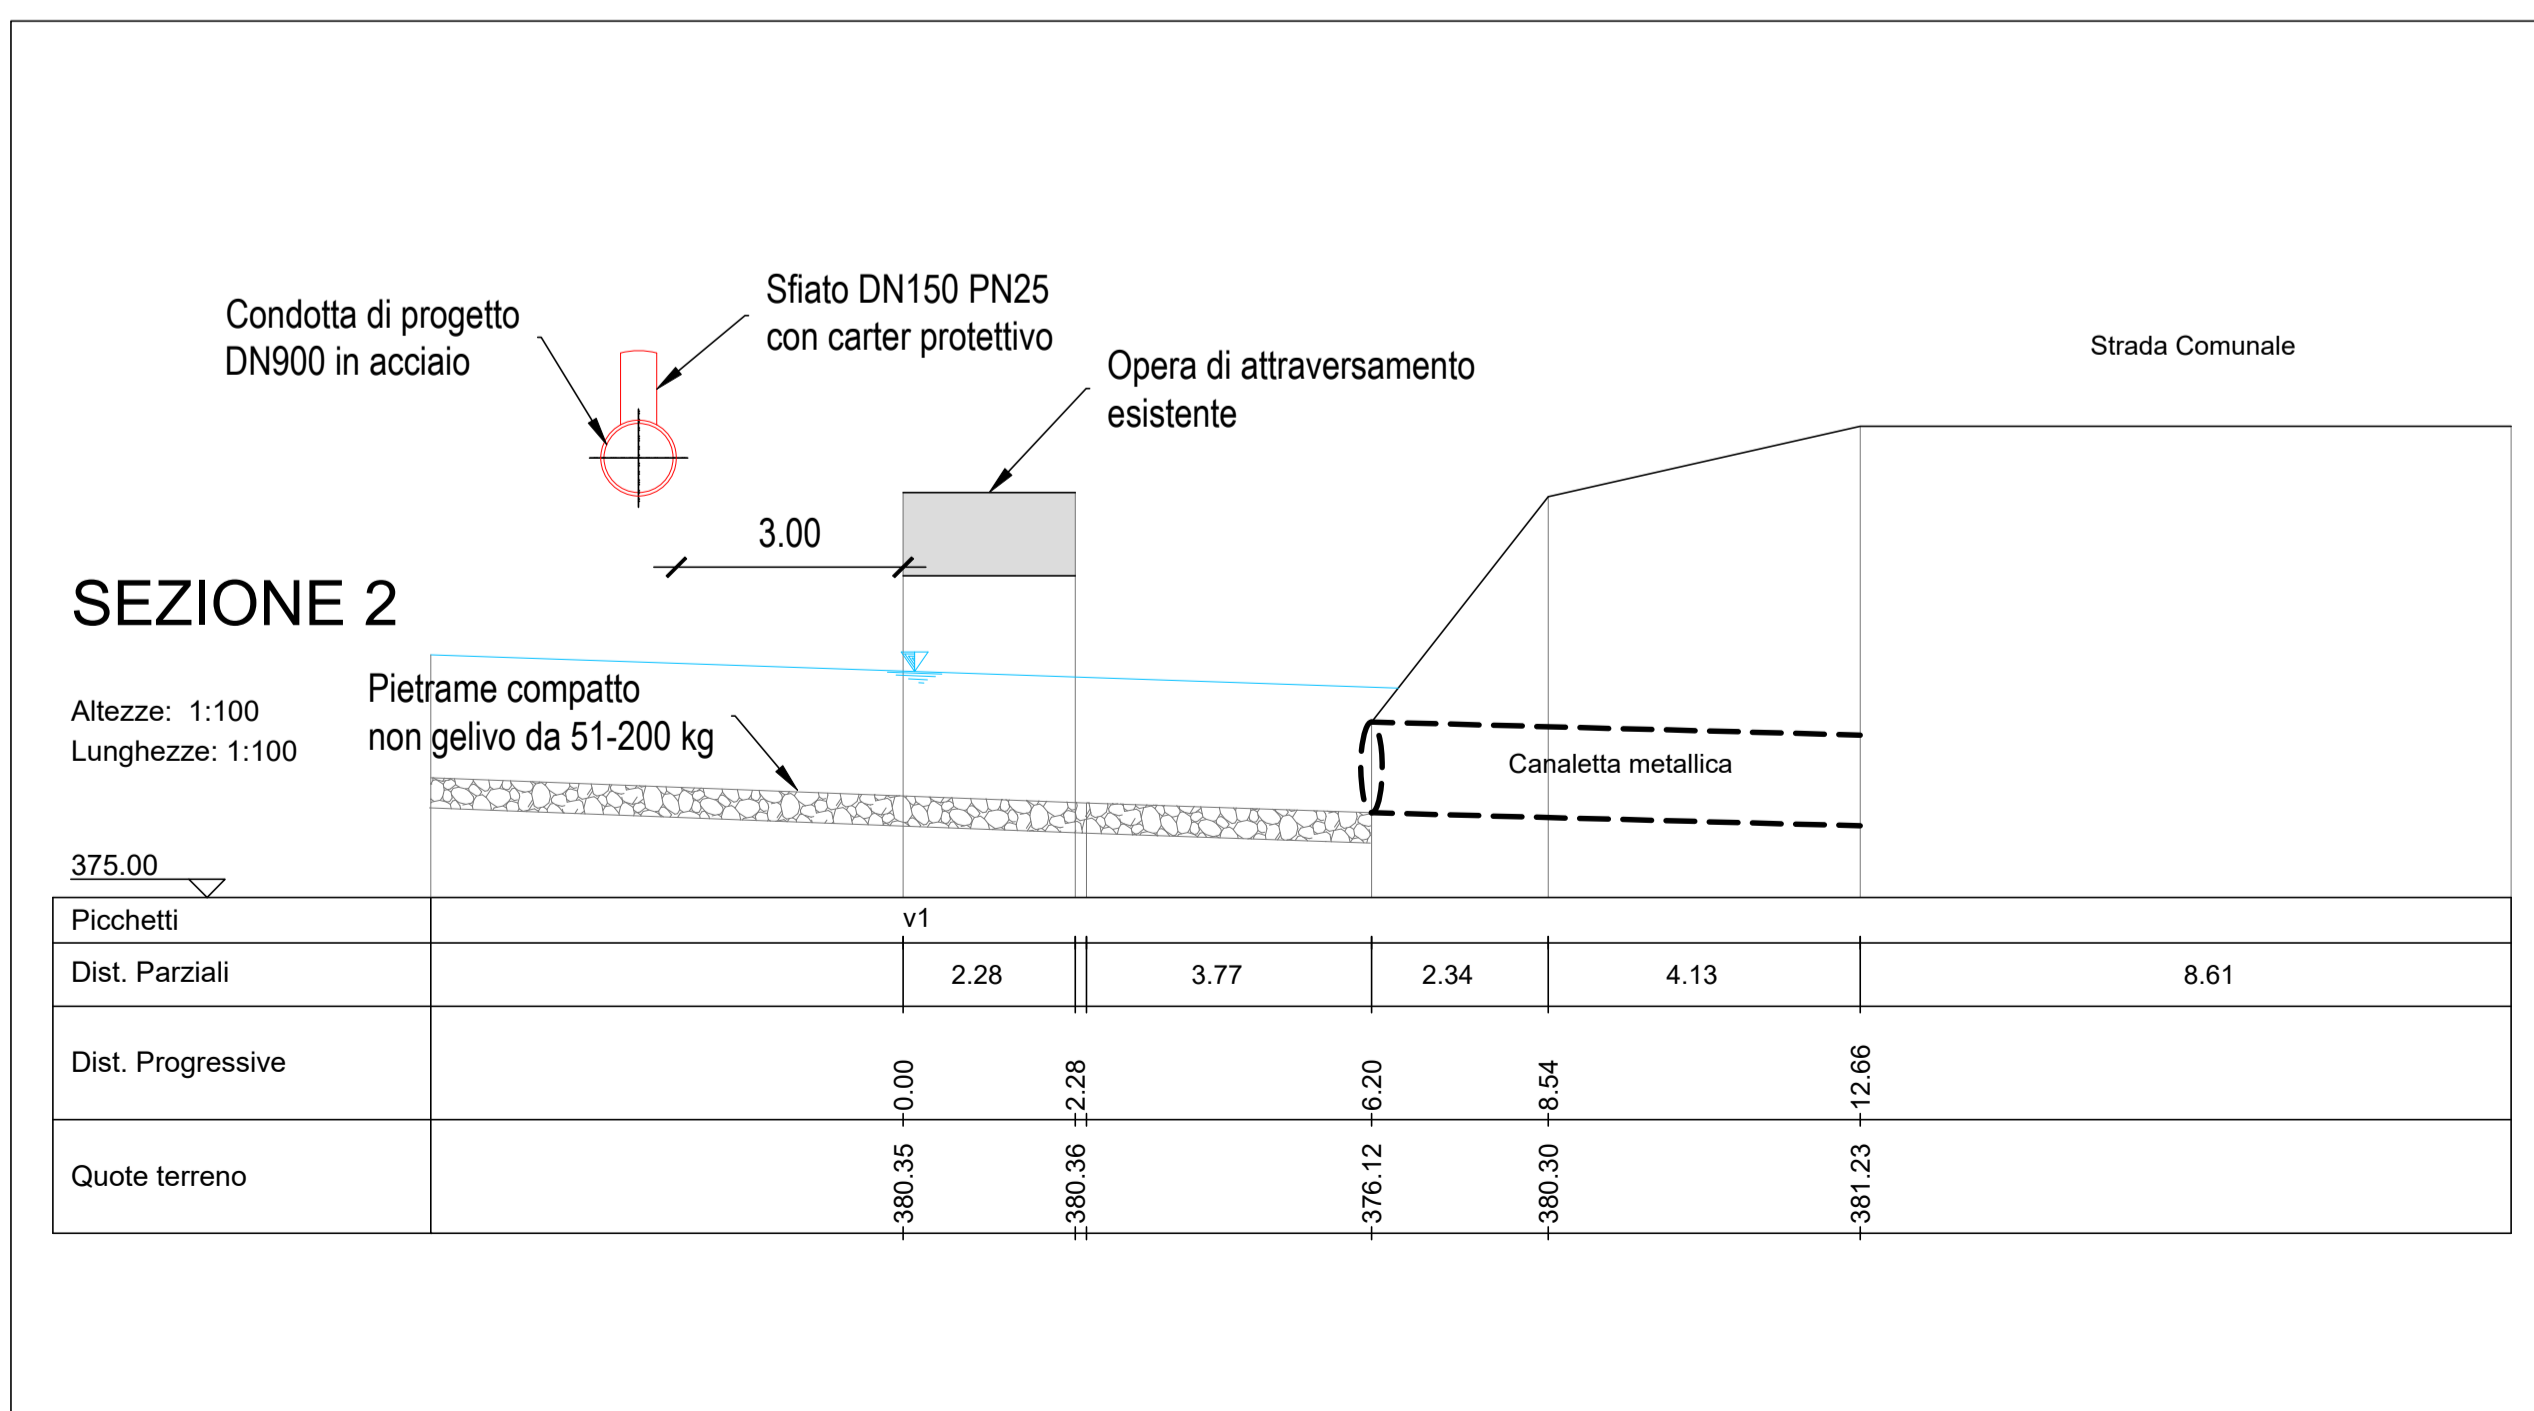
Condotta di progetto
DN900 in acciaio

Sfiato DN150 PN25
con carter protettivo

Opera di attraversamento
esistente

Strada Comunale

3.00

SEZIONE 2

Altezze: 1:100
Lunghezze: 1:100

Pietrame compatto
non gelivo da 51-200 kg

Canaletta metallica

375.00

| Picchetti | v1 | | | | |
|---|---|---|---|---|---|
| Dist. Parziali | 2.28 | 3.77 | 2.34 | 4.13 | 8.61 |
| Dist. Progressive | 0.00 | 2.28 | 6.20 | 8.54 | 12.66 |
| Quote terreno | 380.35 | 380.36 | 376.12 | 380.30 | 381.23 |